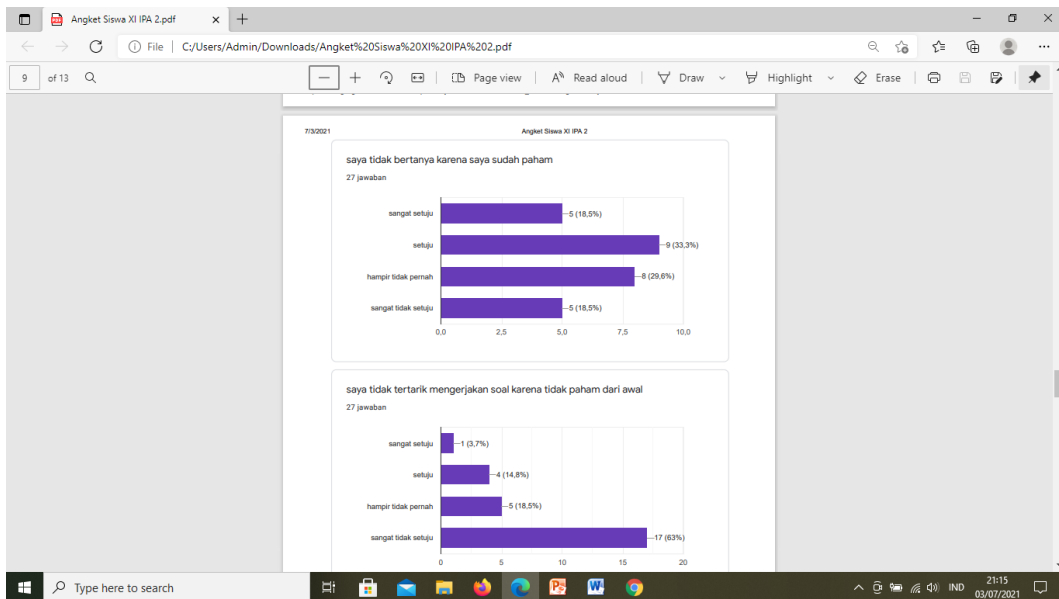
Angket Siswa XI IPA 2.pdf

File | C:/Users/Admin/Downloads/Angket%20Siswa%20XI%20IPA%202.pdf

9 of 13

Page view | Read aloud | Draw | Highlight | Erase

7/3/2021 Angket Siswa XI IPA 2

saya tidak bertanya karena saya sudah paham

27 jawaban

sangat setuju 5 (18,5%)
setuju 9 (33,3%)
hampir tidak pernah 8 (29,6%)
sangat tidak setuju 5 (18,5%)

0,0 2,5 5,0 7,5 10,0

saya tidak tertarik mengerjakan soal karena tidak paham dari awal

27 jawaban

sangat setuju 1 (3,7%)
setuju 4 (14,8%)
hampir tidak pernah 5 (18,5%)
sangat tidak setuju 17 (63%)

0 5 10 15 20

Type here to search

IND 21:15 03/07/2021